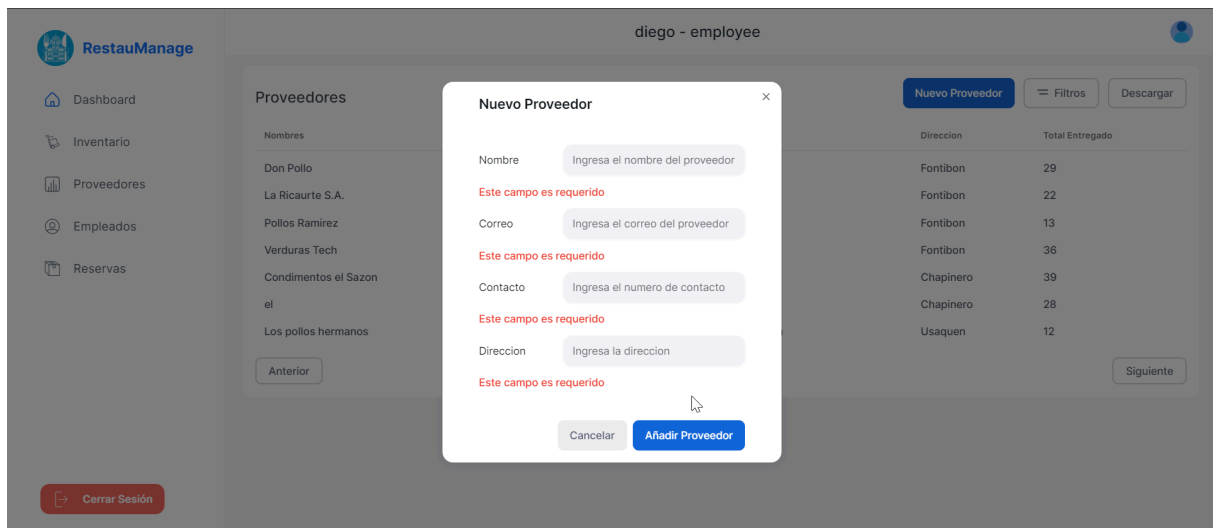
RestauManage

Dashboard

Inventario

Proveedores

Empleados

Reservas

Cerrar Sesión

diego - employee

Proveedores

Nuevo Proveedor

Filtros

Descargar

| Nombres | Direccion | Total Entregado |
|---|---|---|
| Don Pollo | Fontibon | 29 |
| La Ricaurte S.A. | Fontibon | 22 |
| Pollos Ramirez | Fontibon | 13 |
| Verduras Tech | Fontibon | 36 |
| Condimentos el Sazon | Chapinero | 39 |
| el | Chapinero | 28 |
| Los pollos hermanos | Usaquen | 12 |

Anterior

Siguiente

Nuevo Proveedor

×

Nombre Ingresa el nombre del proveedor

Este campo es requerido

Correo Ingresa el correo del proveedor

Este campo es requerido

Contacto Ingresa el numero de contacto

Este campo es requerido

Direccion Ingresa la direccion

Este campo es requerido

Cancelar

Añadir Proveedor